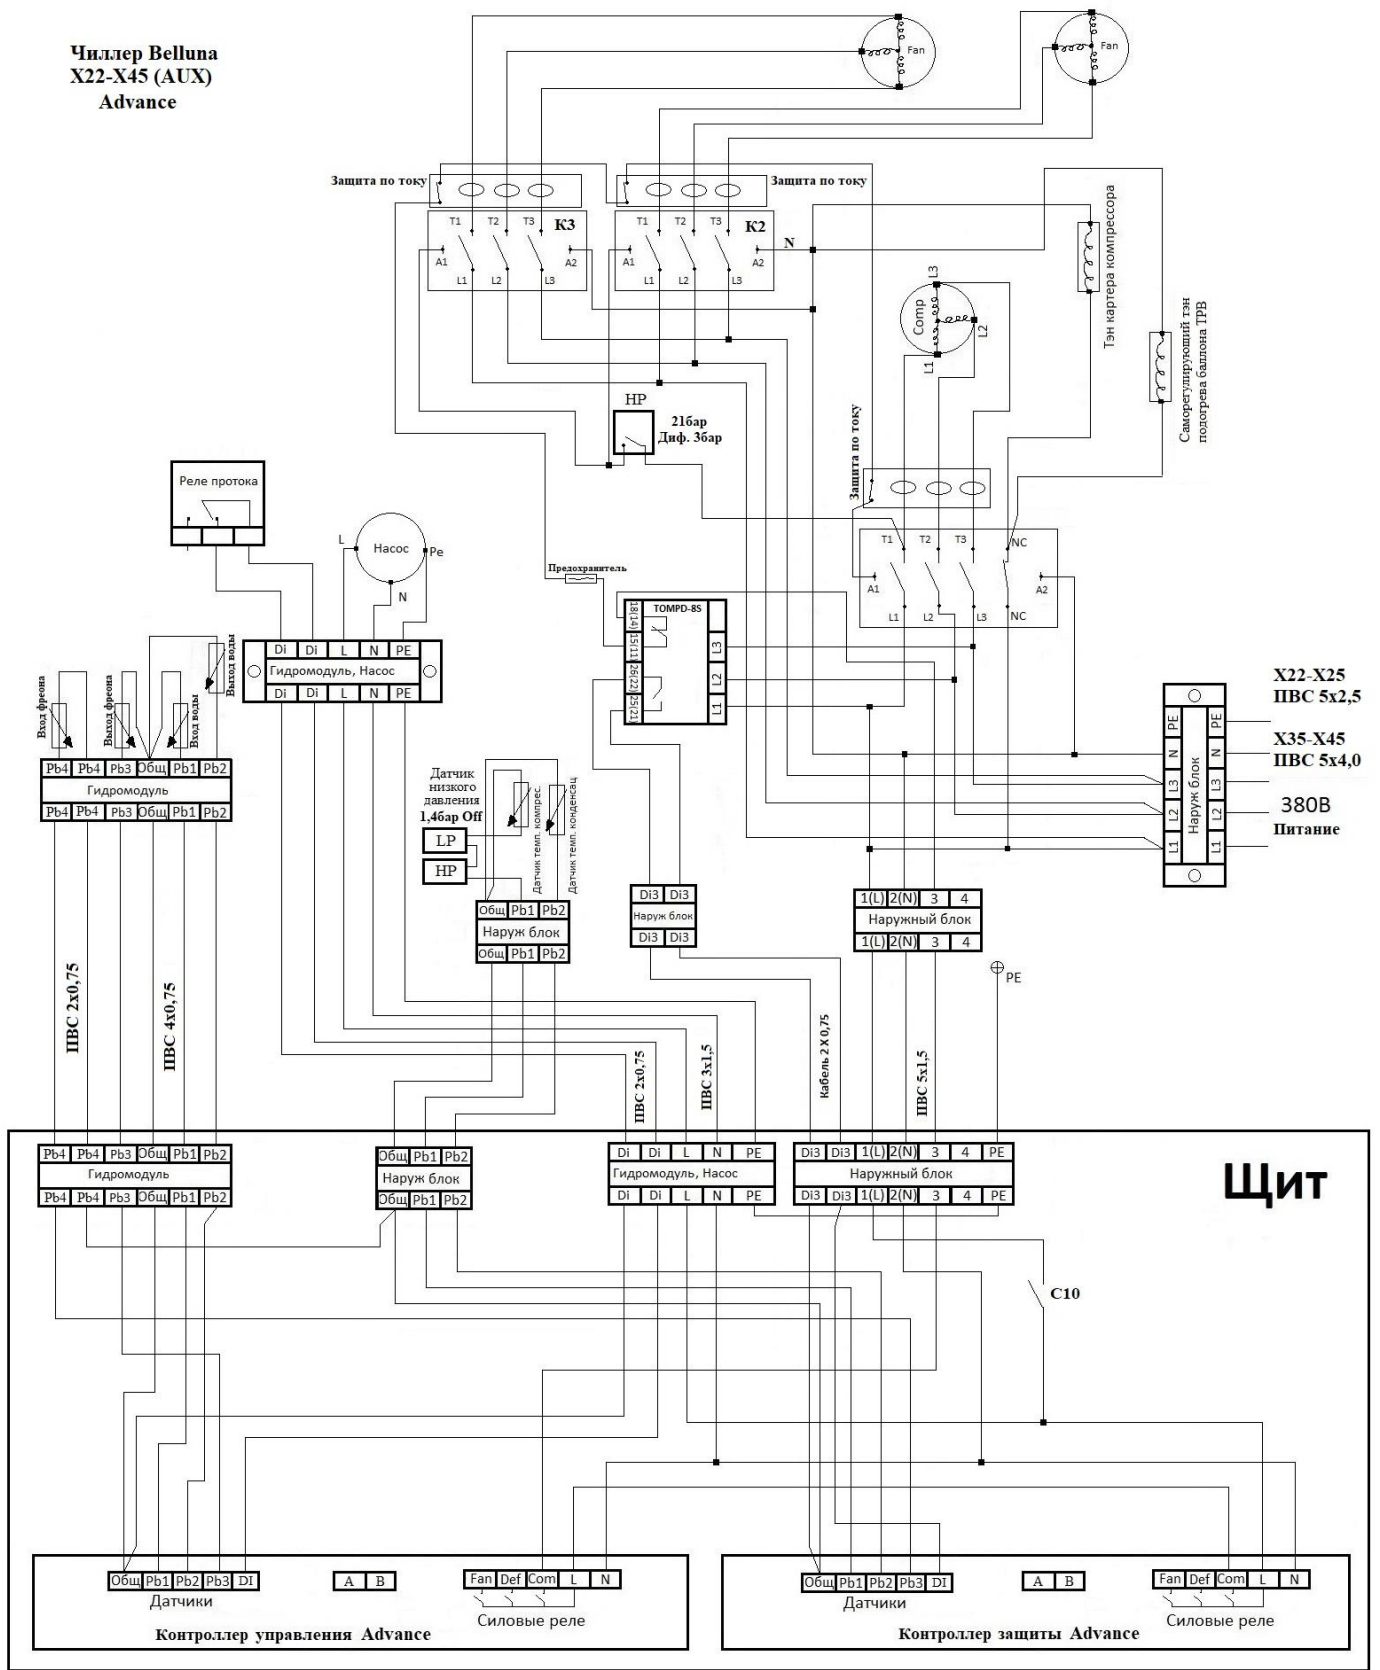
Чиллер Belluna
X22-X45 (AUX)
Advance

Fan
Fan

Защита по току
Защита по току

T1 T2 T3 K3
A1 A2
L1 L2 L3

T1 T2 T3 K2
A1 A2
L1 L2 L3

N

Тэн картера компрессора

Comp
L3
L1
L2

Саморегулирующий тэн подогрева баллона ТРВ

HP
21бар
Диф. 3бар

Защита по току

T1 T2 T3 NC
A1 A2
L1 L2 L3 NC

Реле протока

Насос
L
Pe
N

Предохранитель

TOMPD-8S
18|14
15|11
26|22
25|21
L3
L2
L1

| Di | Di | L | N | PE |
|---|---|---|---|---|
| Гидромодуль, Насос | | | | |
| Di | Di | L | N | PE |

Вход фреона
Выход фреона
Вход воды
Выход воды

| Pb4 | Pb4 | Pb3 | Общ | Pb1 | Pb2 |
|---|---|---|---|---|---|
| Гидромодуль | | | | | |
| Pb4 | Pb4 | Pb3 | Общ | Pb1 | Pb2 |

Датчик низкого давления
1,46ар Off
LP
HP
Датчик темп. компрес.
Датчик темп. конденсац

| Общ | Pb1 | Pb2 |
|---|---|---|
| Наруж блок | | |
| Общ | Pb1 | Pb2 |

| Di3 | Di3 |
|---|---|
| Наруж блок | |
| Di3 | Di3 |

| 1(L) | 2(N) | 3 | 4 |
|---|---|---|---|
| Наружный блок | | | |
| 1(L) | 2(N) | 3 | 4 |

PE

Наруж блок
PE N L3 L2 L1
PE N L3 L2 L1

X22-X25
ПВС 5x2,5
X35-X45
ПВС 5x4,0
380В
Питание

ПВС 2x0,75
ПВС 4x0,75
ПВС 2x0,75
ПВС 3x1,5
Кабель 2 X 0,75
ПВС 5x1,5

Щит

| Pb4 | Pb4 | Pb3 | Общ | Pb1 | Pb2 |
|---|---|---|---|---|---|
| Гидромодуль | | | | | |
| Pb4 | Pb4 | Pb3 | Общ | Pb1 | Pb2 |

| Общ | Pb1 | Pb2 |
|---|---|---|
| Наруж блок | | |
| Общ | Pb1 | Pb2 |

| Di | Di | L | N | PE |
|---|---|---|---|---|
| Гидромодуль, Насос | | | | |
| Di | Di | L | N | PE |

| Di3 | Di3 | 1(L) | 2(N) | 3 | 4 | PE |
|---|---|---|---|---|---|---|
| Наружный блок | | | | | | |
| Di3 | Di3 | 1(L) | 2(N) | 3 | 4 | PE |

C10

Общ Pb1 Pb2 Pb3 DI
Датчики
A B
Fan Def Com L N
Силовые реле
Контроллер управления Advance

Общ Pb1 Pb2 Pb3 DI
Датчики
A B
Fan Def Com L N
Силовые реле
Контроллер защиты Advance